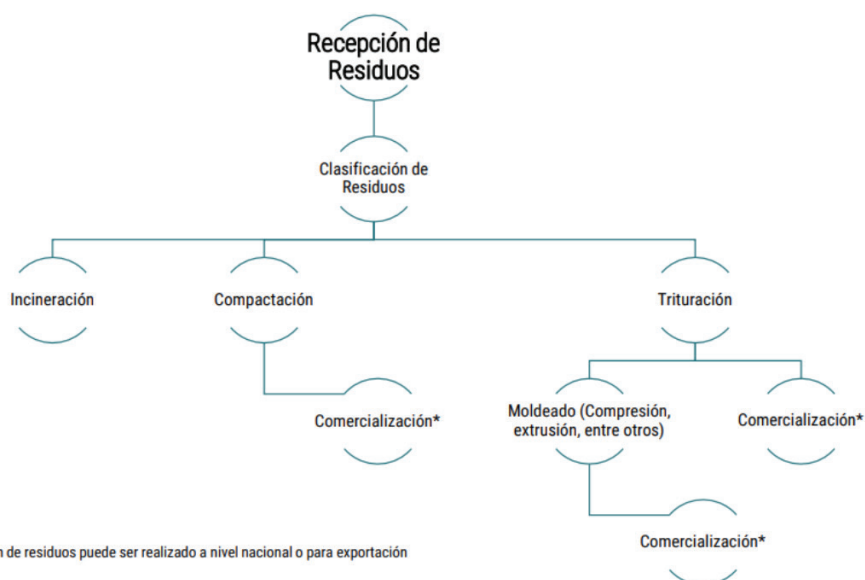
Recepción de Residuos

Clasificación de Residuos

Incineración

Compactación

Trituración

Comercialización*

Moldeado (Compresión, extrusión, entre otros)

Comercialización*

Comercialización*

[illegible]n de residuos puede ser realizado a nivel nacional o para exportación